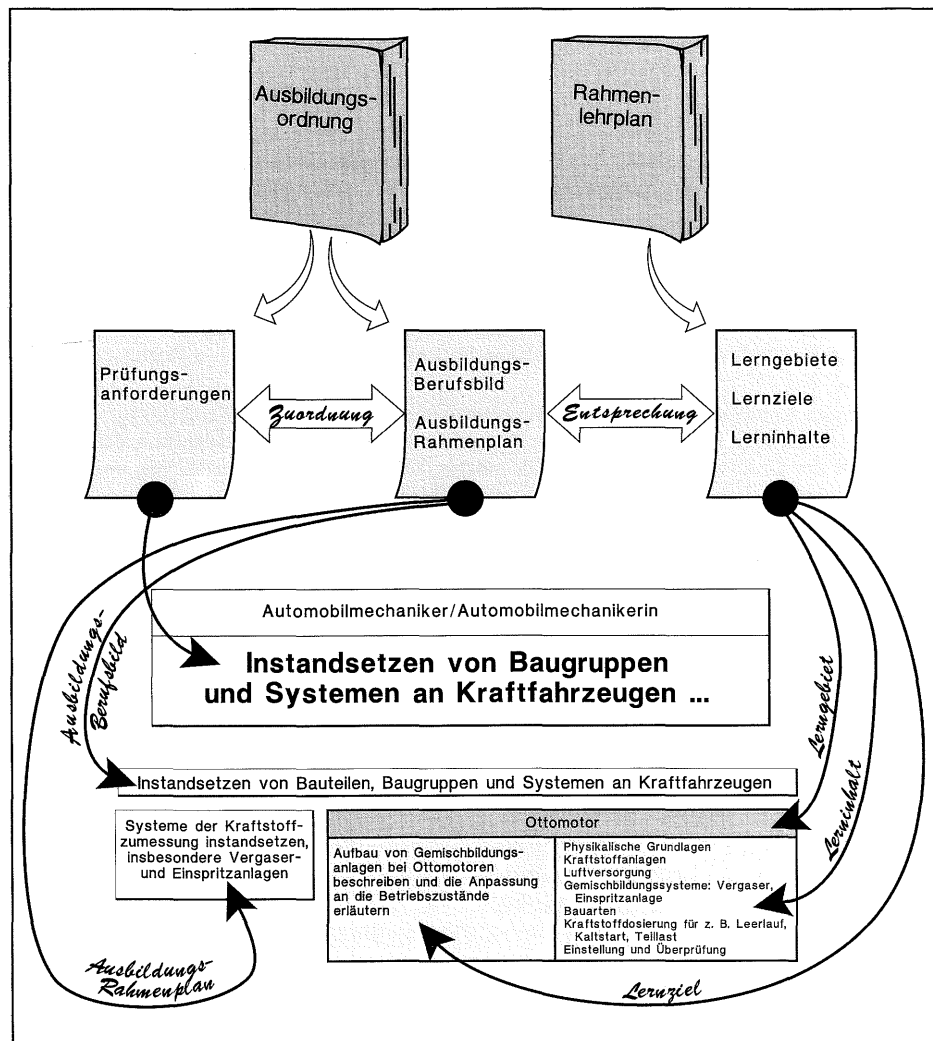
Ausbildungsordnung

Rahmenlehrplan

Prüfungsanforderungen

Zuordnung

Ausbildungs-Berufsbild

Ausbildungs-Rahmenplan

Entsprechung

Lerngebiete

Lernziele

Lerninhalte

Ausbildungs-Berufsbild

Automobilmechaniker/Automobilmechanikerin

Instandsetzen von Baugruppen und Systemen an Kraftfahrzeugen ...

Lerngebiet

Lerninhalt

Instandsetzen von Bauteilen, Baugruppen und Systemen an Kraftfahrzeugen

Systeme der Kraftstoffzumessung instandsetzen, insbesondere Vergaser- und Einspritzanlagen

Ottomotor

Aufbau von Gemischbildungsanlagen bei Ottomotoren beschreiben und die Anpassung an die Betriebszustände erläutern

Physikalische Grundlagen
Kraftstoffanlagen
Luftversorgung
Gemischbildungssysteme: Vergaser, Einspritzanlage
Bauarten
Kraftstoffdosierung für z. B. Leerlauf, Kaltstart, Teillast
Einstellung und Überprüfung

Ausbildungs-Rahmenplan

Lernziel